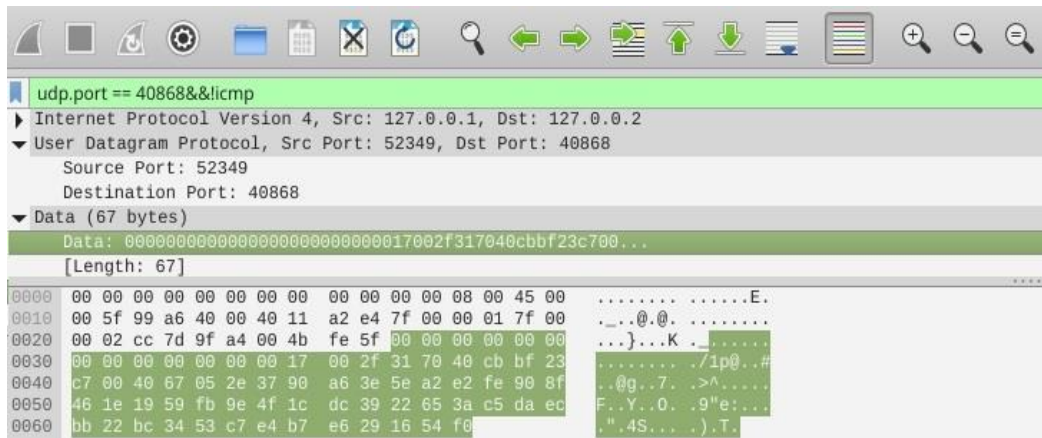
udp.port == 40868&&!icmp

Internet Protocol Version 4, Src: 127.0.0.1, Dst: 127.0.0.2
User Datagram Protocol, Src Port: 52349, Dst Port: 40868
Source Port: 52349
Destination Port: 40868
Data (67 bytes)
Data: 000000000000000000000000017002f317040cbbf23c700...
[Length: 67]

| | | |
|---|---|---|
| 0000 | 00 00 00 00 00 00 00 00 00 00 00 00 08 00 45 00 | ........ ......E. |
| 0010 | 00 5f 99 a6 40 00 40 11 a2 e4 7f 00 00 01 7f 00 | ._..@.@. ........ |
| 0020 | 00 02 cc 7d 9f a4 00 4b fe 5f 00 00 00 00 00 00 | ...}...K ._...... |
| 0030 | 00 00 00 00 00 00 00 17 00 2f 31 70 40 cb bf 23 | ........ ./1p@..# |
| 0040 | c7 00 40 67 05 2e 37 90 a6 3e 5e a2 e2 fe 90 8f | ..@g..7. .>^..... |
| 0050 | 46 1e 19 59 fb 9e 4f 1c dc 39 22 65 3a c5 da ec | F..Y..O. .9"e:... |
| 0060 | bb 22 bc 34 53 c7 e4 b7 e6 29 16 54 f0 | .".4S... .).T. |